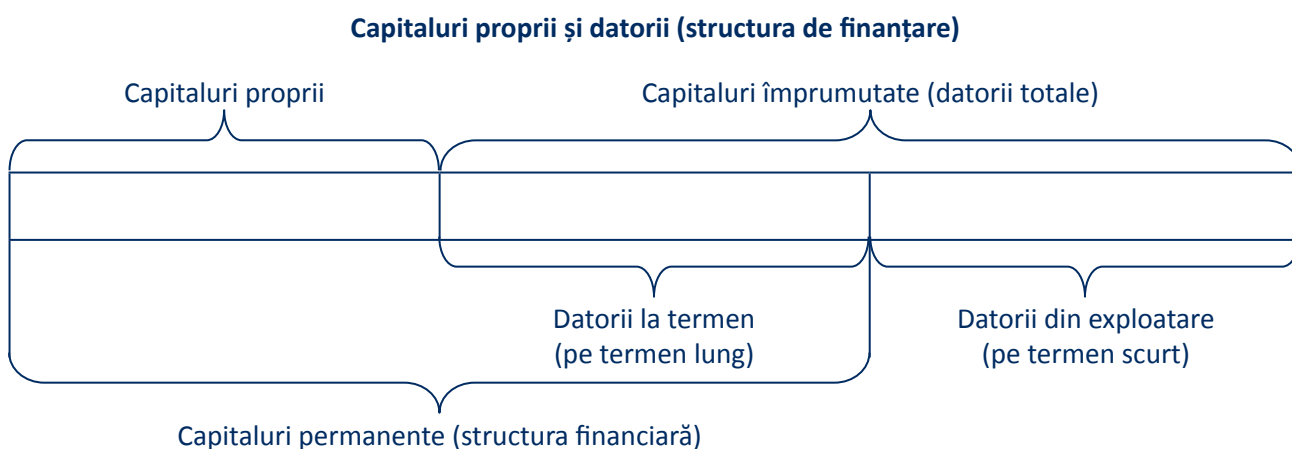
Capitaluri proprii și datorii (structura de finanțare)

Capitaluri proprii

Capitaluri împrumutate (datorii totale)

Datorii la termen (pe termen lung)

Datorii din exploatare (pe termen scurt)

Capitaluri permanente (structura financiară)